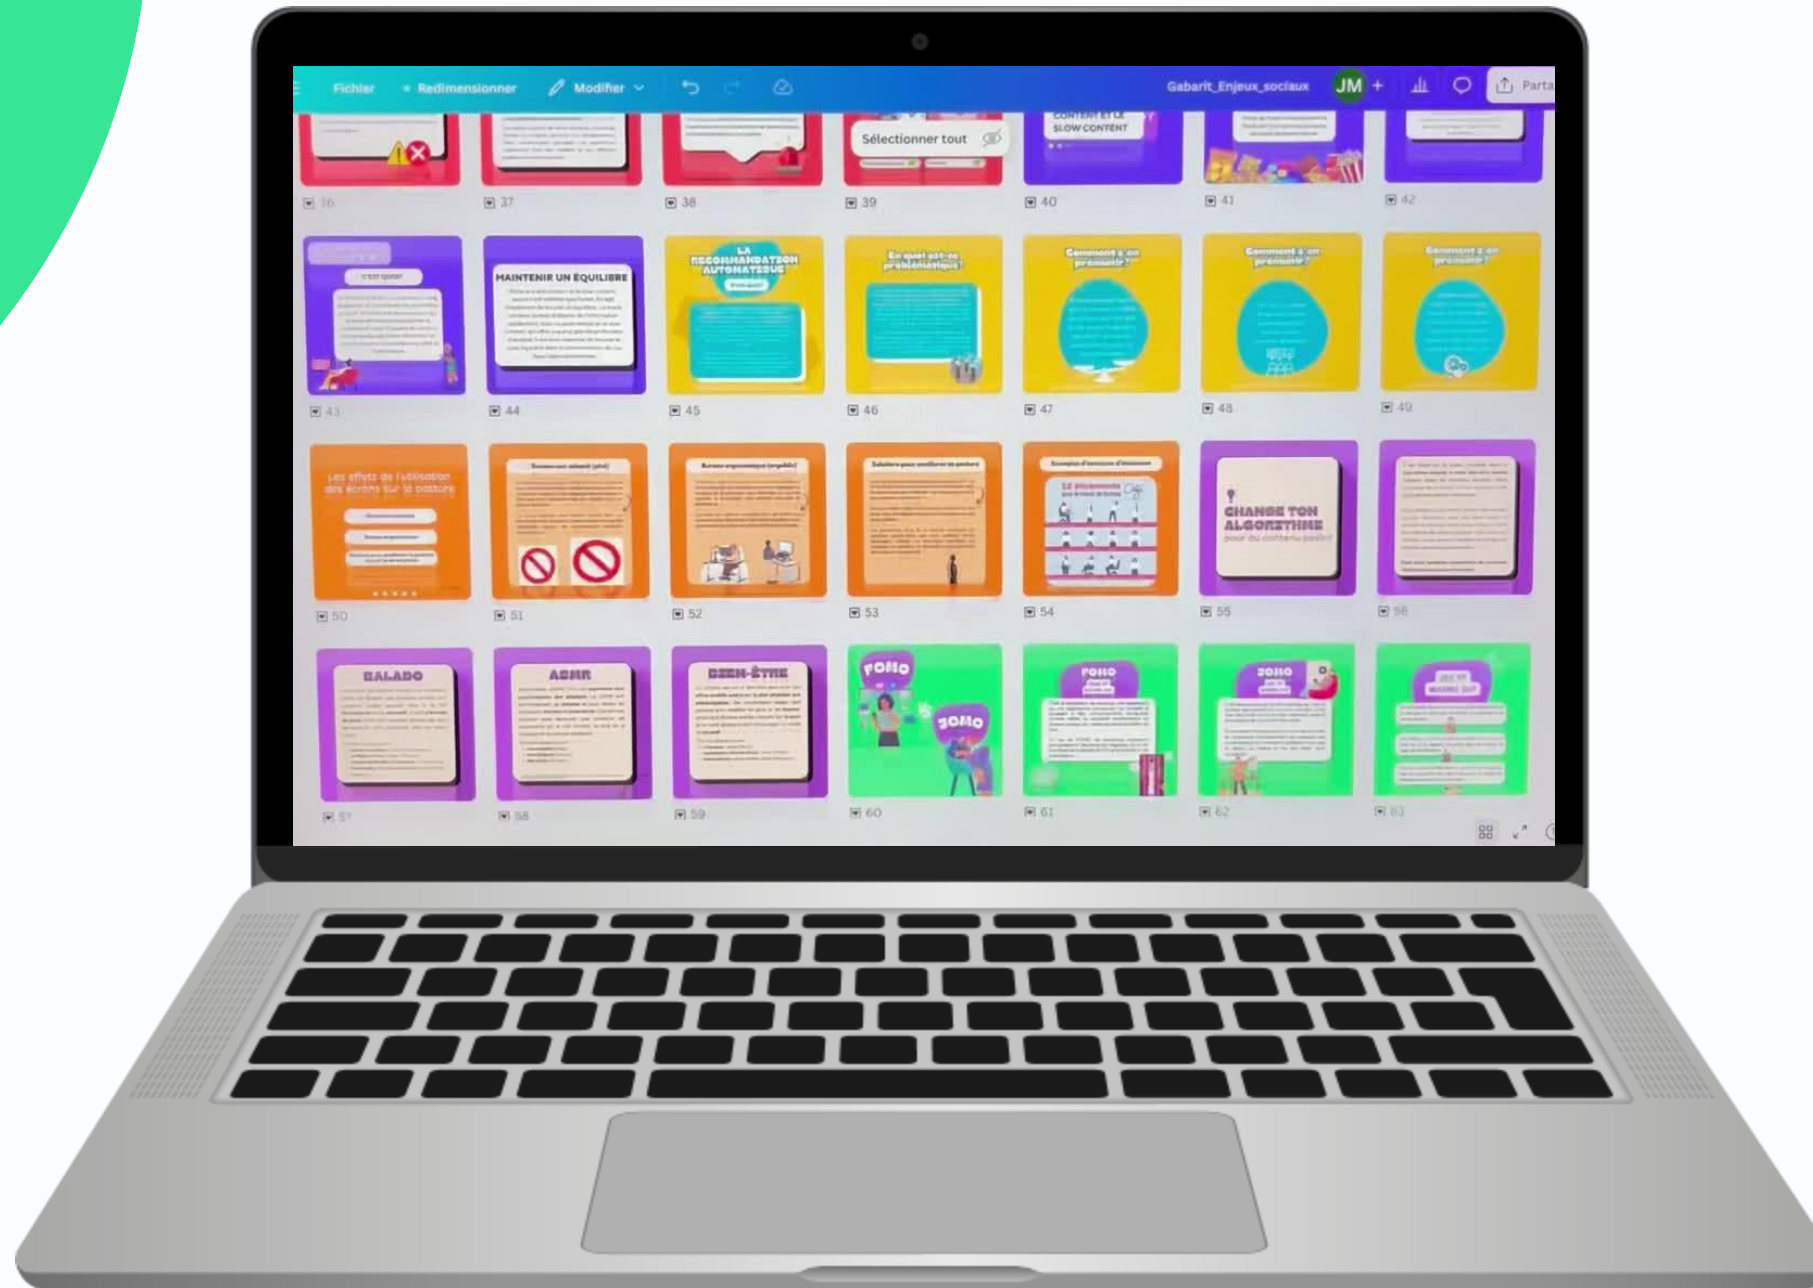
Fichier Redimensionner Modifier Gabarit_Enjeux_sociaux JM + Parta

Sélectionner tout

CONTENT ET LE SLOW CONTENT

36 37 38 39 40 41 42

MAINTENIR UN ÉQUILIBRE

LA RECOMMANDATION AUTOMATIQUE

En quoi est-ce problématique?

Comment s'en prémunir?

Comment s'en prémunir?

Comment s'en prémunir?

43 44 45 46 47 48 49

Les effets de l'utilisation des écrans sur la posture

CHANGE TON ALGORITHME pour du contenu positif

50 51 52 53 54 55 56

BALADO

ASMR

BIEN-ÊTRE

FOMO

JOMO

FOMO

JOMO

57 58 59 60 61 62 63